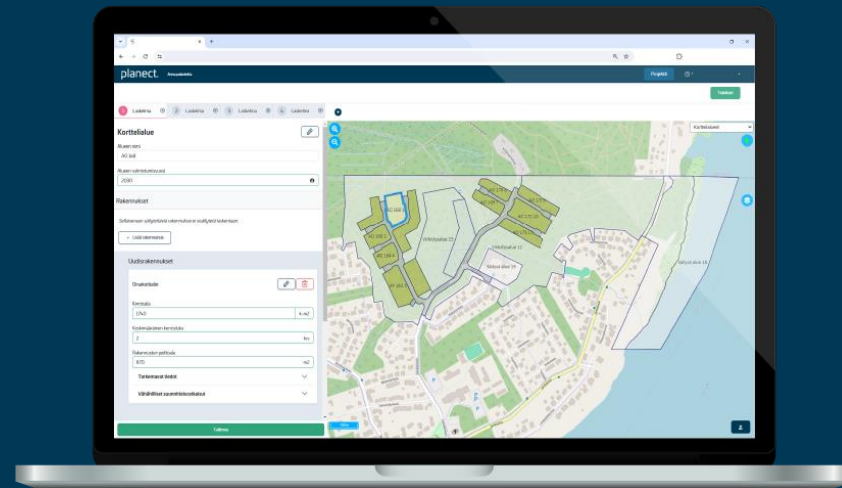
planect.

Projektit

Tallenna

Luonnos 1

Luonnos 2

Luonnos 3

Luonnos 4

Korttelialue

Alueen nimi

AO 2x8

Alueen valmistumisvuosi

2030

Rakennukset

Lisää rakennus

Uudisrakennukset

Omakotitalo

Kerrosala

1740

k-m2

Keskimääräinen kerrosluku

2

Rakennuksen pohjala

870

m2

Tarkemmat tiedot

Vähähiiliset suunnitteluratkaisut

Tallenna

Korttelialueet